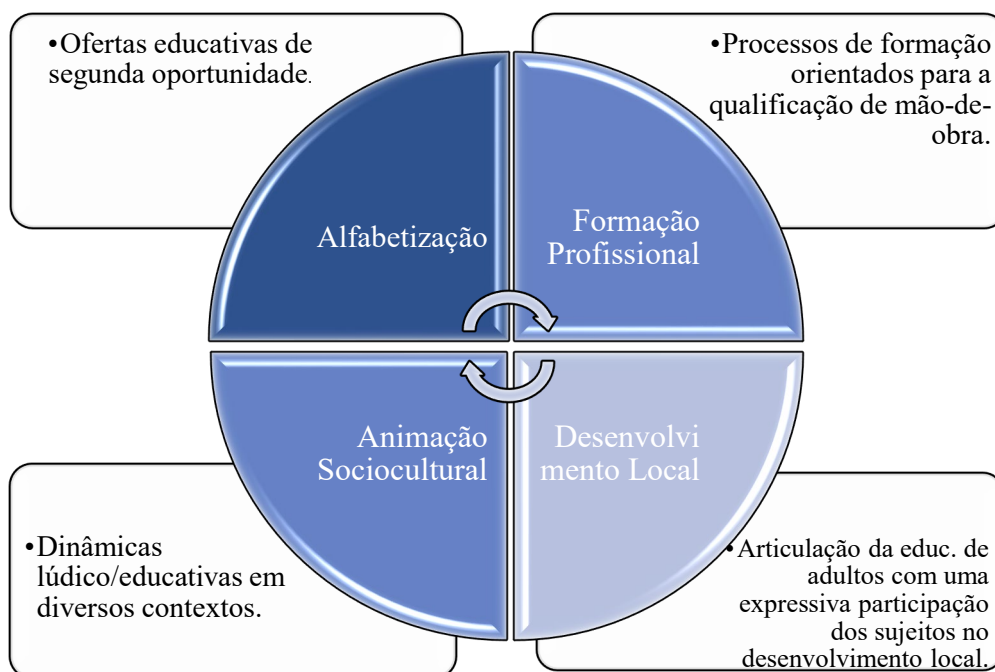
•Ofertas educativas de segunda oportunidade.

•Processos de formação orientados para a qualificação de mão-de-obra.

Alfabetização

Formação Profissional

Animação Sociocultural

Desenvolvimento Local

•Dinâmicas lúdico/educativas em diversos contextos.

•Articulação da educ. de adultos com uma expressiva participação dos sujeitos no desenvolvimento local.